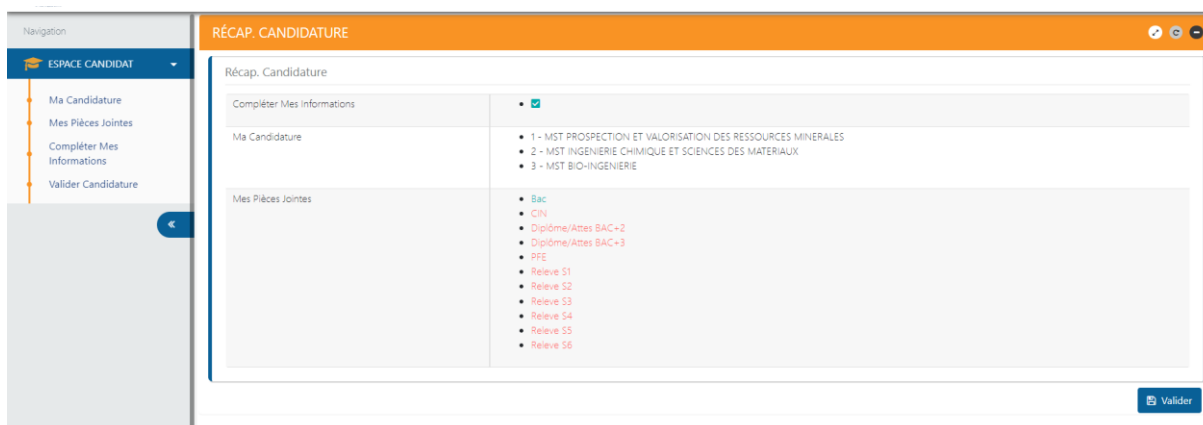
Navigation

ESPACE CANDIDAT

Ma Candidature
Mes Pièces Jointes
Compléter Mes Informations
Valider Candidature

«

RÉCAP. CANDIDATURE

Récap. Candidature

| | |
|---|---|
| Compléter Mes Informations | • ☑ |
| Ma Candidature | • 1 - MST PROSPECTION ET VALORISATION DES RESSOURCES MINERALES<br>• 2 - MST INGENIERIE CHIMIQUE ET SCIENCES DES MATERIAUX<br>• 3 - MST BIO-INGENIERIE |
| Mes Pièces Jointes | • Bac<br>• CIN<br>• Diplôme/Attes BAC+2<br>• Diplôme/Attes BAC+3<br>• PFE<br>• Releve S1<br>• Releve S2<br>• Releve S3<br>• Releve S4<br>• Releve S5<br>• Releve S6 |

Valider